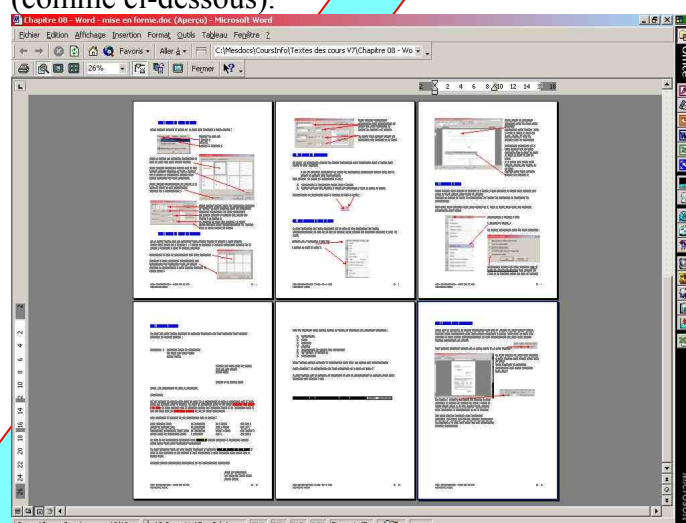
(comme ci-dessous).

Chapitre 08 - Word - mise en forme.doc (Aperçu) - Microsoft Word

Fichier Edition Affichage Insertion Format Outils Tableau Fenêtre ?

Favoris ▾ Aller à ▾ C:\Mesdocs\CoursInfo\Textes des cours V7\Chapitre 08 - Wo

26% Fermer

2 4 6 8 10 12 14 18

2 4 6 8 10 12 14 16 18 20 22 24 26